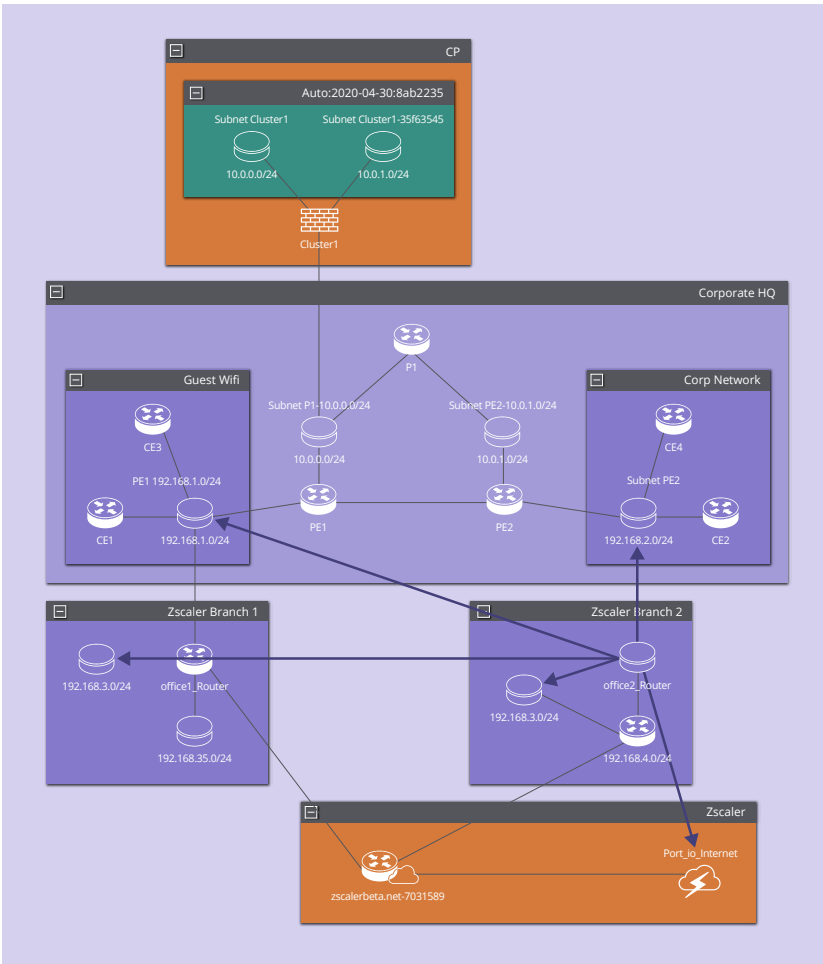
CP

Auto:2020-04-30:8ab2235

Subnet Cluster1
10.0.0.0/24

Subnet Cluster1-35f63545
10.0.1.0/24

Cluster1

Corporate HQ

P1

Subnet P1-10.0.0.0/24
10.0.0.0/24

Subnet PE2-10.0.1.0/24
10.0.1.0/24

PE1

PE2

Guest Wifi

CE3

PE1 192.168.1.0/24

CE1

192.168.1.0/24

Corp Network

CE4

Subnet PE2

192.168.2.0/24

CE2

Zscaler Branch 1

192.168.3.0/24

office1_Router

192.168.35.0/24

Zscaler Branch 2

office2_Router

192.168.3.0/24

192.168.4.0/24

Zscaler

Port_io_Internet

zscalerbeta.net-7031589